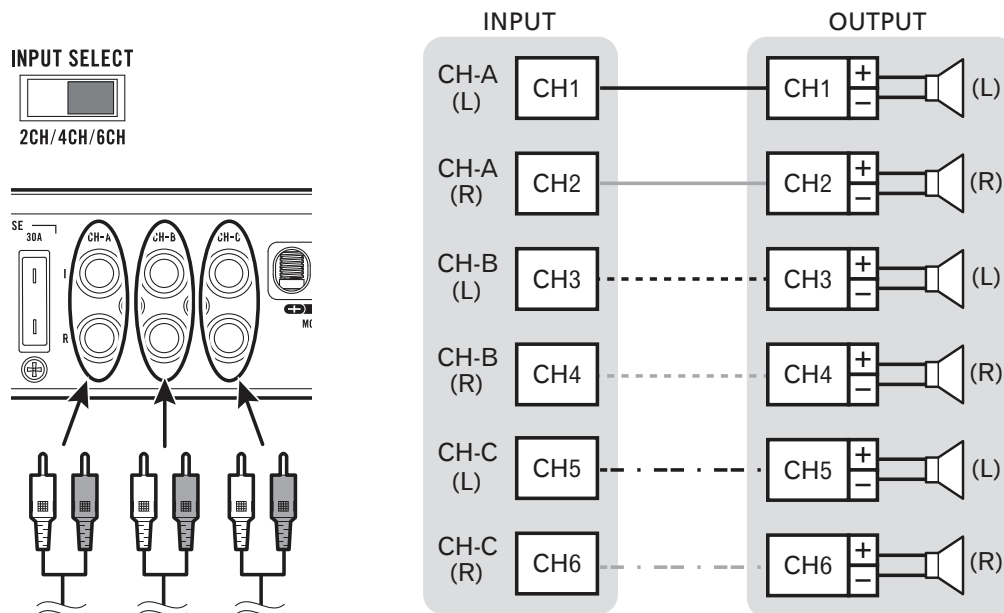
INPUT SELECT
2CH/4CH/6CH

SE
30A
L
R
CH-A
CH-B
CH-C
MO

INPUT
OUTPUT

CH-A (L) CH1
CH-A (R) CH2
CH-B (L) CH3
CH-B (R) CH4
CH-C (L) CH5
CH-C (R) CH6

CH1 + − (L)
CH2 + − (R)
CH3 + − (L)
CH4 + − (R)
CH5 + − (L)
CH6 + − (R)